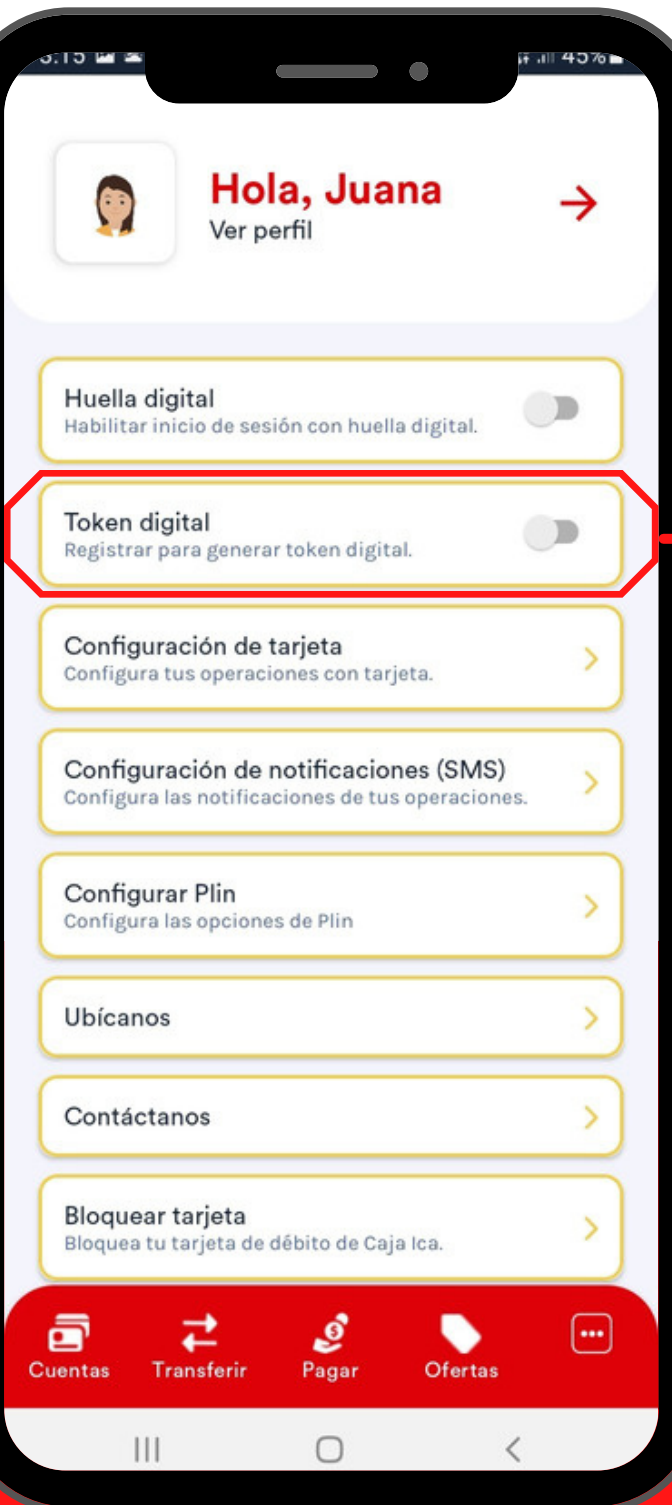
Hola, Juana
Ver perfil

Huella digital
Habilitar inicio de sesión con huella digital.

Token digital
Registrar para generar token digital.

Configuración de tarjeta
Configura tus operaciones con tarjeta.

Configuración de notificaciones (SMS)
Configura las notificaciones de tus operaciones.

Configurar Plin
Configura las opciones de Plin

Ubícanos

Contáctanos

Bloquear tarjeta
Bloquea tu tarjeta de débito de Caja Ica.

Cuentas Transferir Pagar Ofertas